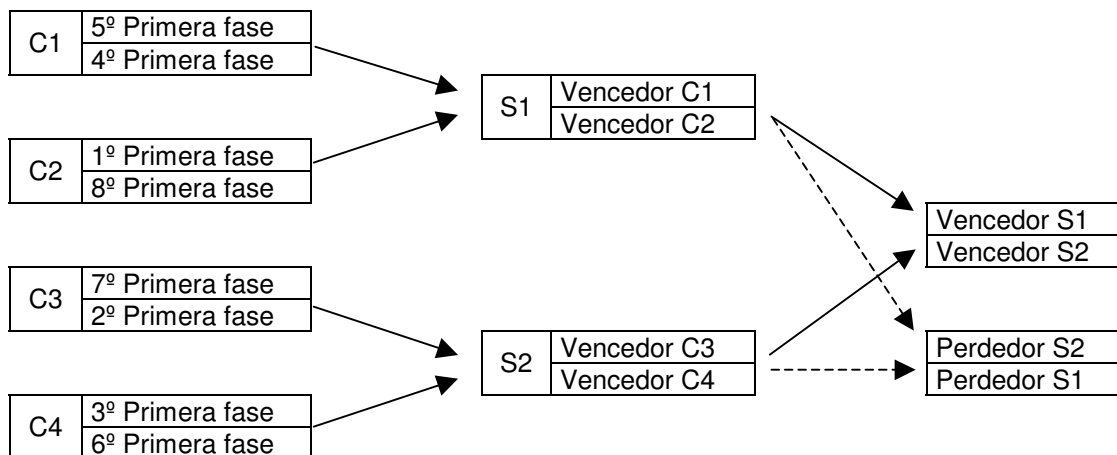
C1
5º Primera fase
4º Primera fase

C2
1º Primera fase
8º Primera fase

C3
7º Primera fase
2º Primera fase

C4
3º Primera fase
6º Primera fase

S1
Vencedor C1
Vencedor C2

S2
Vencedor C3
Vencedor C4

Vencedor S1
Vencedor S2

Perdedor S2
Perdedor S1